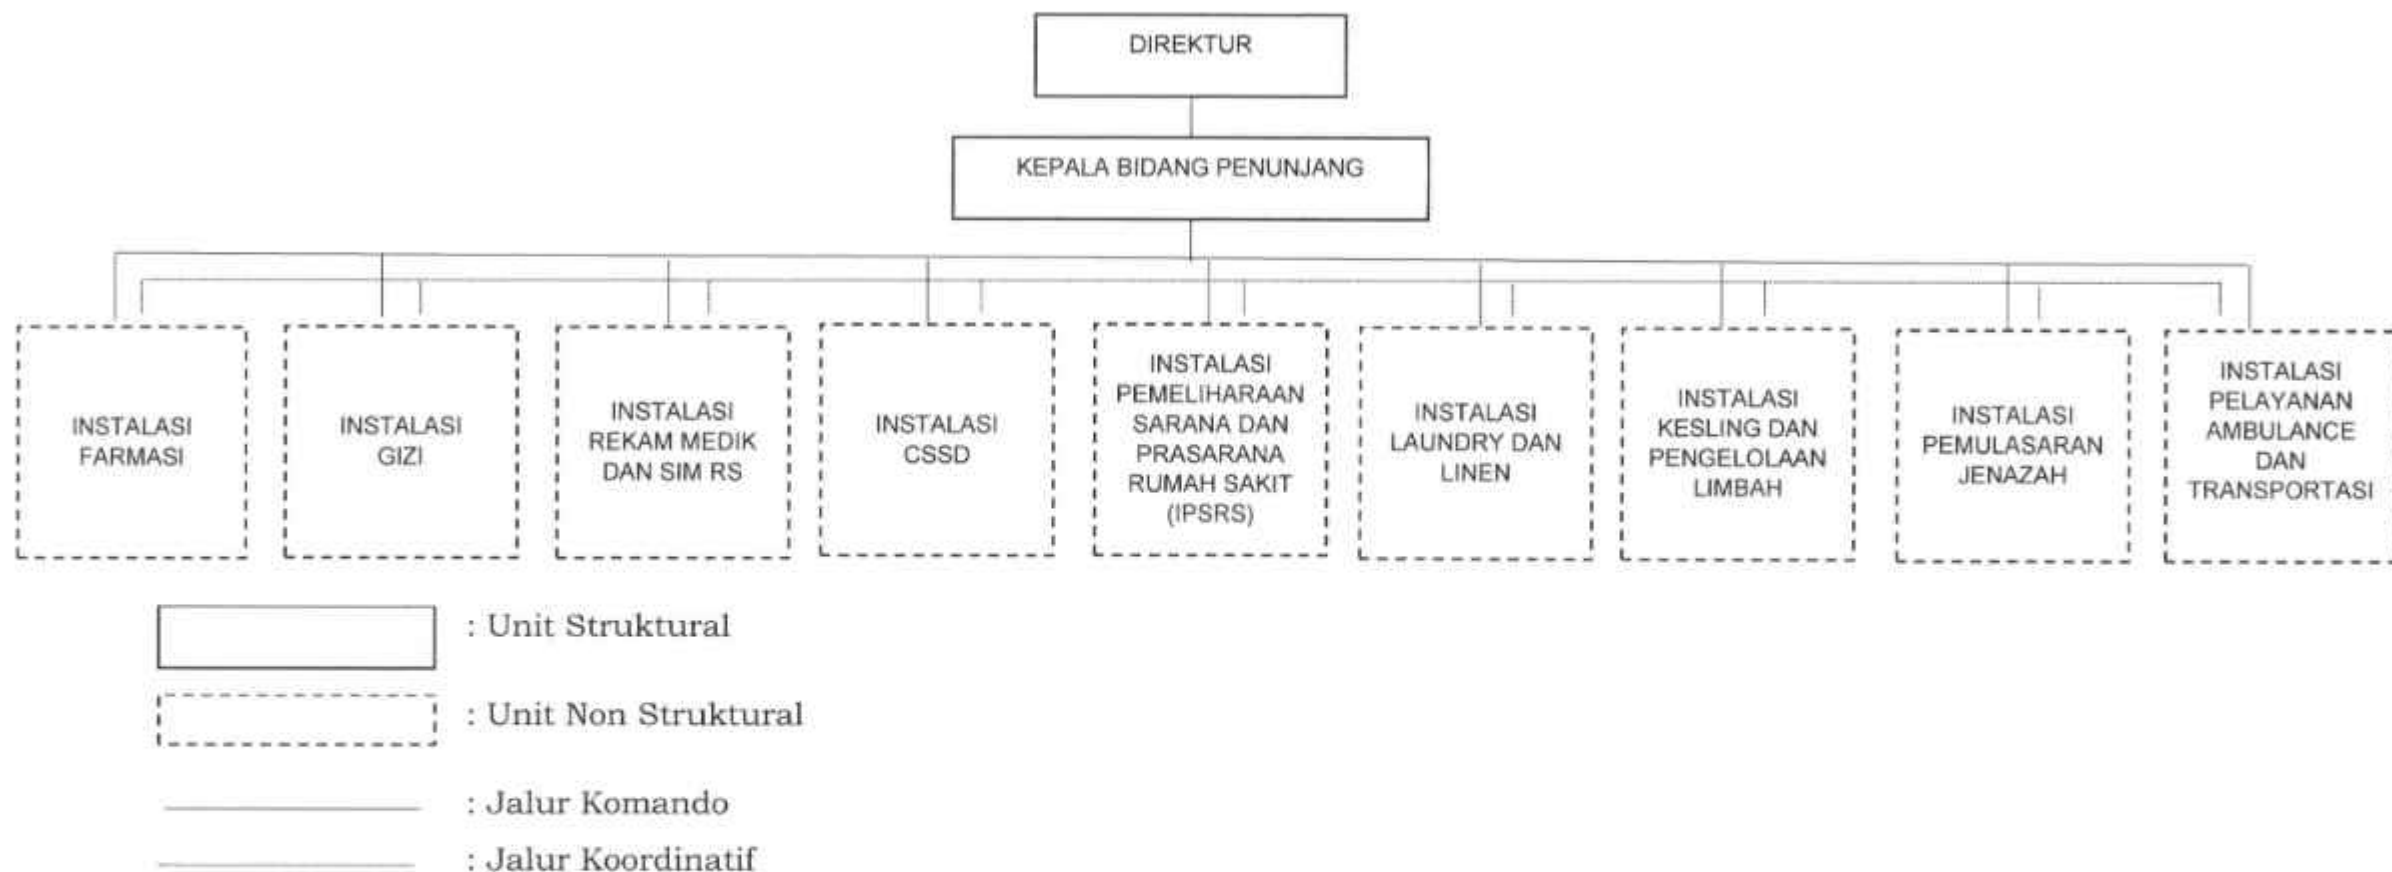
DIREKTUR

KEPALA BIDANG PENUNJANG

INSTALASI FARMASI

INSTALASI GIZI

INSTALASI REKAM MEDIK DAN SIM RS

INSTALASI CSSD

INSTALASI PEMELIHARAAN SARANA DAN PRASARANA RUMAH SAKIT (IPSRS)

INSTALASI LAUNDRY DAN LINEN

INSTALASI KESLING DAN PENGELOLAAN LIMBAH

INSTALASI PEMULASARAN JENAZAH

INSTALASI PELAYANAN AMBULANCE DAN TRANSPORTASI

: Unit Struktural

: Unit Non Struktural

: Jalur Komando

: Jalur Koordinatif